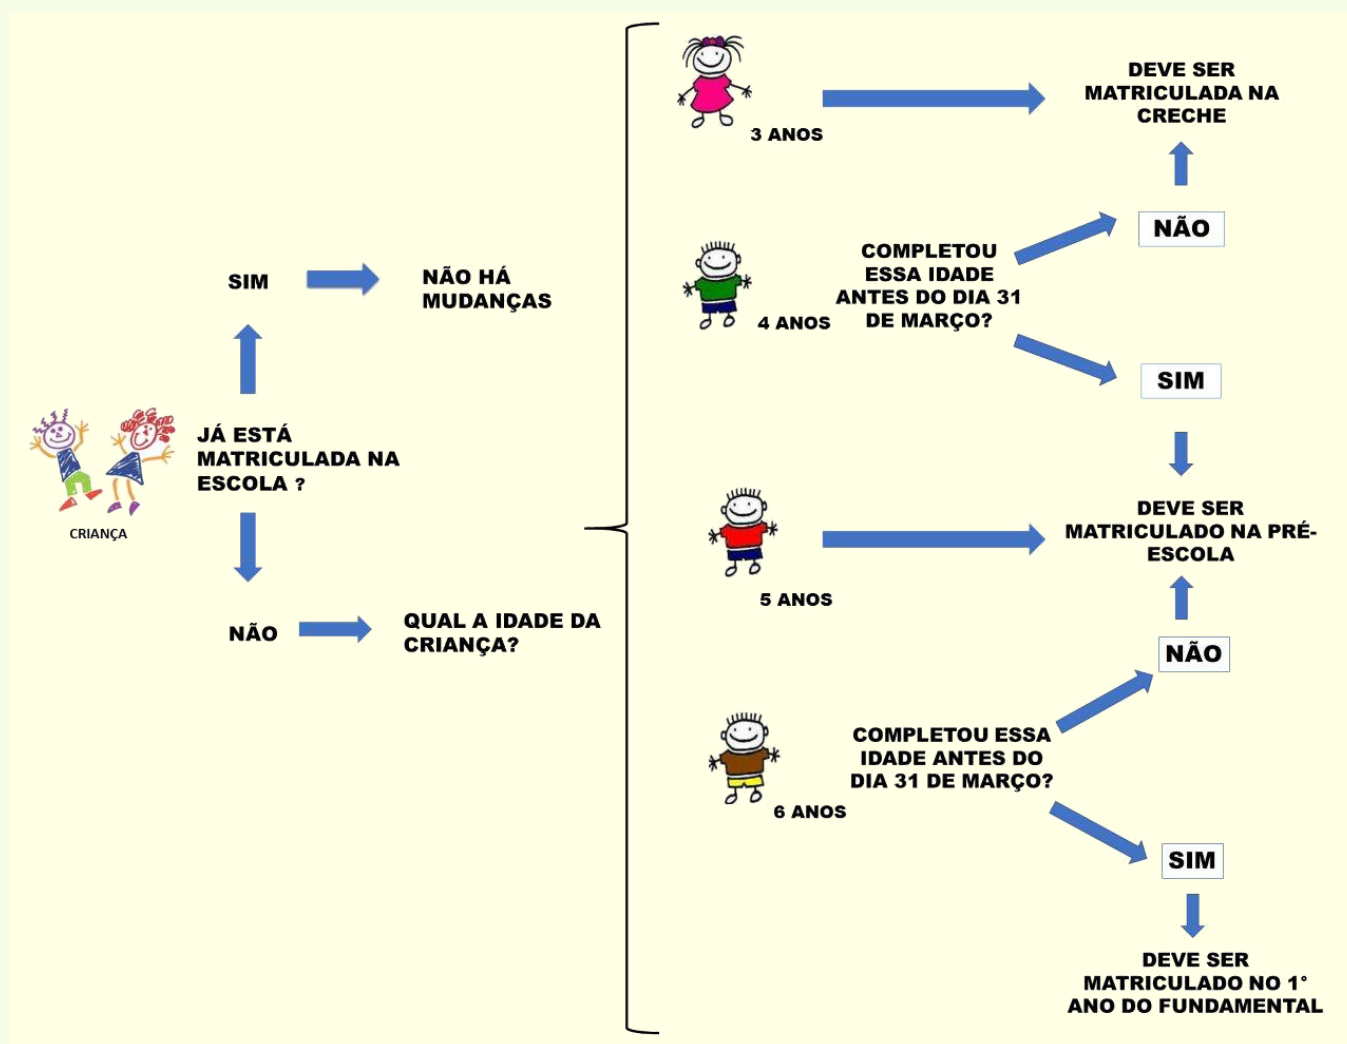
CRIANÇA

JÁ ESTÁ MATRICULADA NA ESCOLA ?

SIM

NÃO HÁ MUDANÇAS

NÃO

QUAL A IDADE DA CRIANÇA?

3 ANOS

DEVE SER MATRICULADA NA CRECHE

4 ANOS

COMPLETOU ESSA IDADE ANTES DO DIA 31 DE MARÇO?

NÃO

SIM

5 ANOS

DEVE SER MATRICULADO NA PRÉ-ESCOLA

NÃO

6 ANOS

COMPLETOU ESSA IDADE ANTES DO DIA 31 DE MARÇO?

SIM

DEVE SER MATRICULADO NO 1° ANO DO FUNDAMENTAL